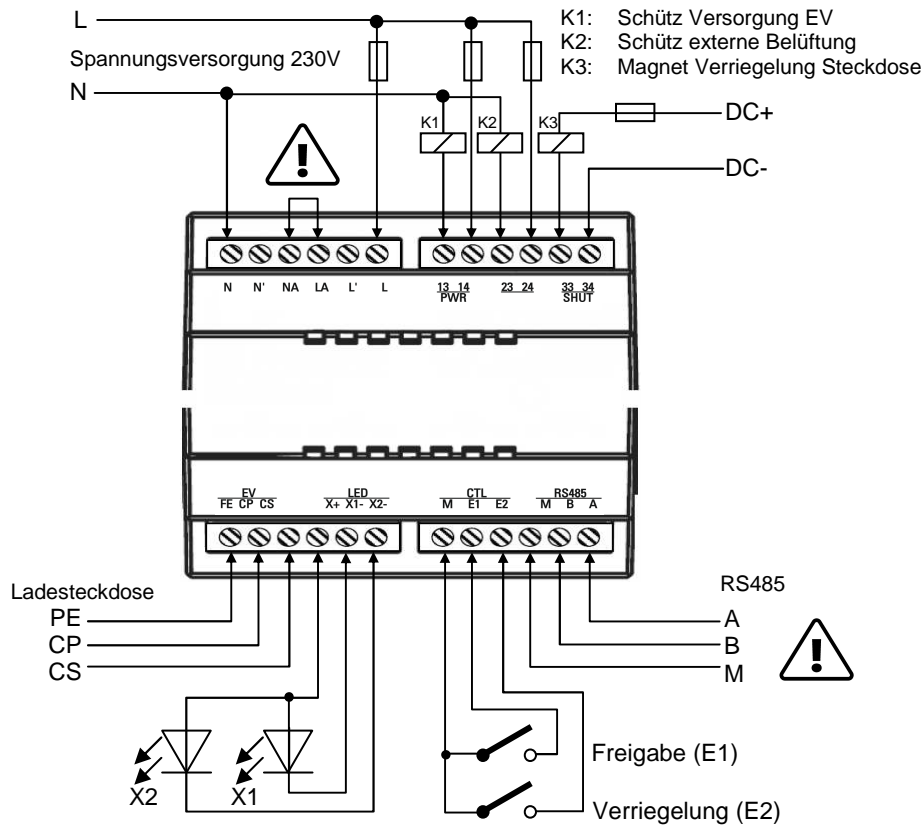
L

Spannungsversorgung 230V

N

K1: Schütz Versorgung EV
K2: Schütz externe Belüftung
K3: Magnet Verriegelung Steckdose

K1 K2 K3

DC+

DC-

N N' NA LA L' L

13 14 PWR 23 24 33 34 SHUT

EV FE CP CS LED X+ X1- X2- CTL M E1 E2 RS485 M B A

Ladesteckdose
PE
CP
CS

RS485
A
B
M

X2 X1

Freigabe (E1)

Verriegelung (E2)